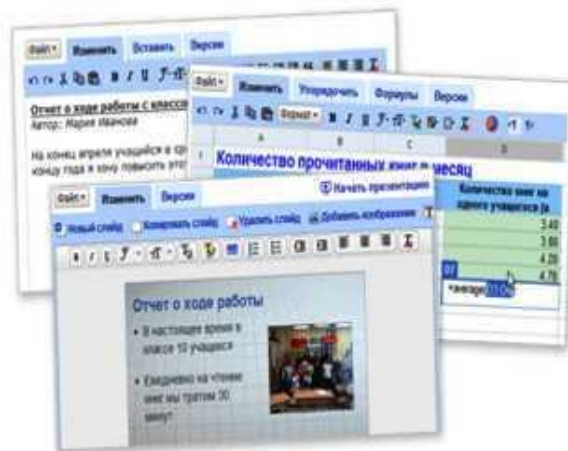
Файл Изменить Вставить Версии

Отчет о ходе работы с классом
Автор: Мария Иванова

На конец апреля учащиеся в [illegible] концу года я хочу повысить это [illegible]

Файл Изменить Упорядочить Формулы Версии

Формат

A B C D

Количество прочитанных книг в месяц

Количество книг на одного учащегося (в

3.40
3.60
4.20
4.70

=average(D3:D6)

Файл Изменить Версии

Начать презентацию

Новый слайд Копировать слайд Удалить слайд Добавить изображение

Отчет о ходе работы

• В настоящее время в классе 10 учащихся

• Ежедневно на чтение книг мы тратим 30 минут